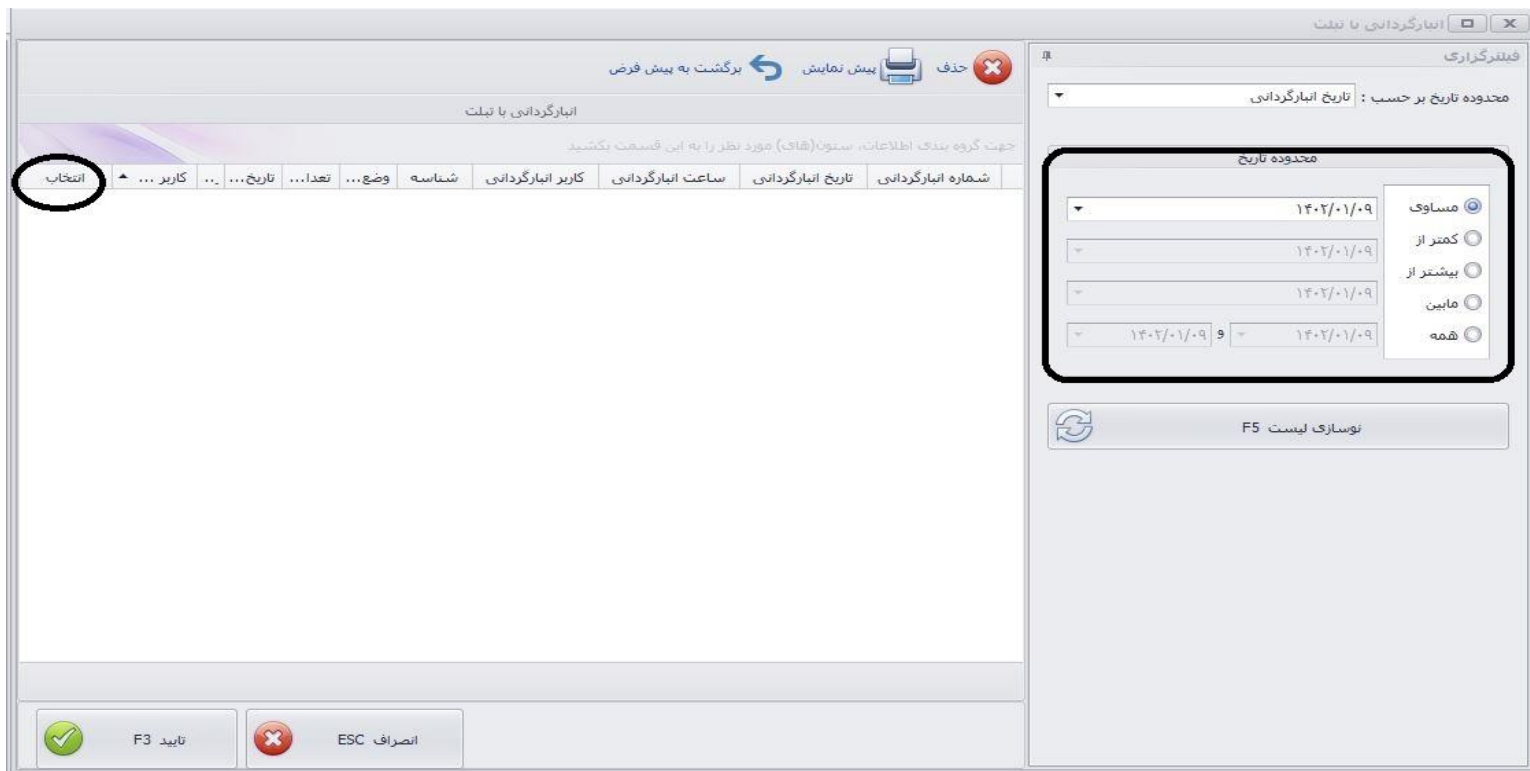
انبارگردانی با تبلت

فیلترگذاری

محدوده تاریخ بر حسب : تاریخ انبارگردانی

محدوده تاریخ

مساوی ۱۴۰۲/۰۱/۰۹
کمتر از ۱۴۰۲/۰۱/۰۹
بیشتر از ۱۴۰۲/۰۱/۰۹
مابین ۱۴۰۲/۰۱/۰۹ و ۱۴۰۲/۰۱/۰۹
همه

نوسازی لیست F5

حذف پیش نمایش برگشت به پیش فرض

انبارگردانی با تبلت

جهت گروه بندی اطلاعات، ستون(های) مورد نظر را به این قسمت بکشید

| شماره انبارگردانی | تاریخ انبارگردانی | ساعت انبارگردانی | کاربر انبارگردانی | شناسه | وضع... | تعدا... | تاریخ... | ... | کاربر ... | انتخاب |
|---|---|---|---|---|---|---|---|---|---|---|

تایید F3

انصراف ESC